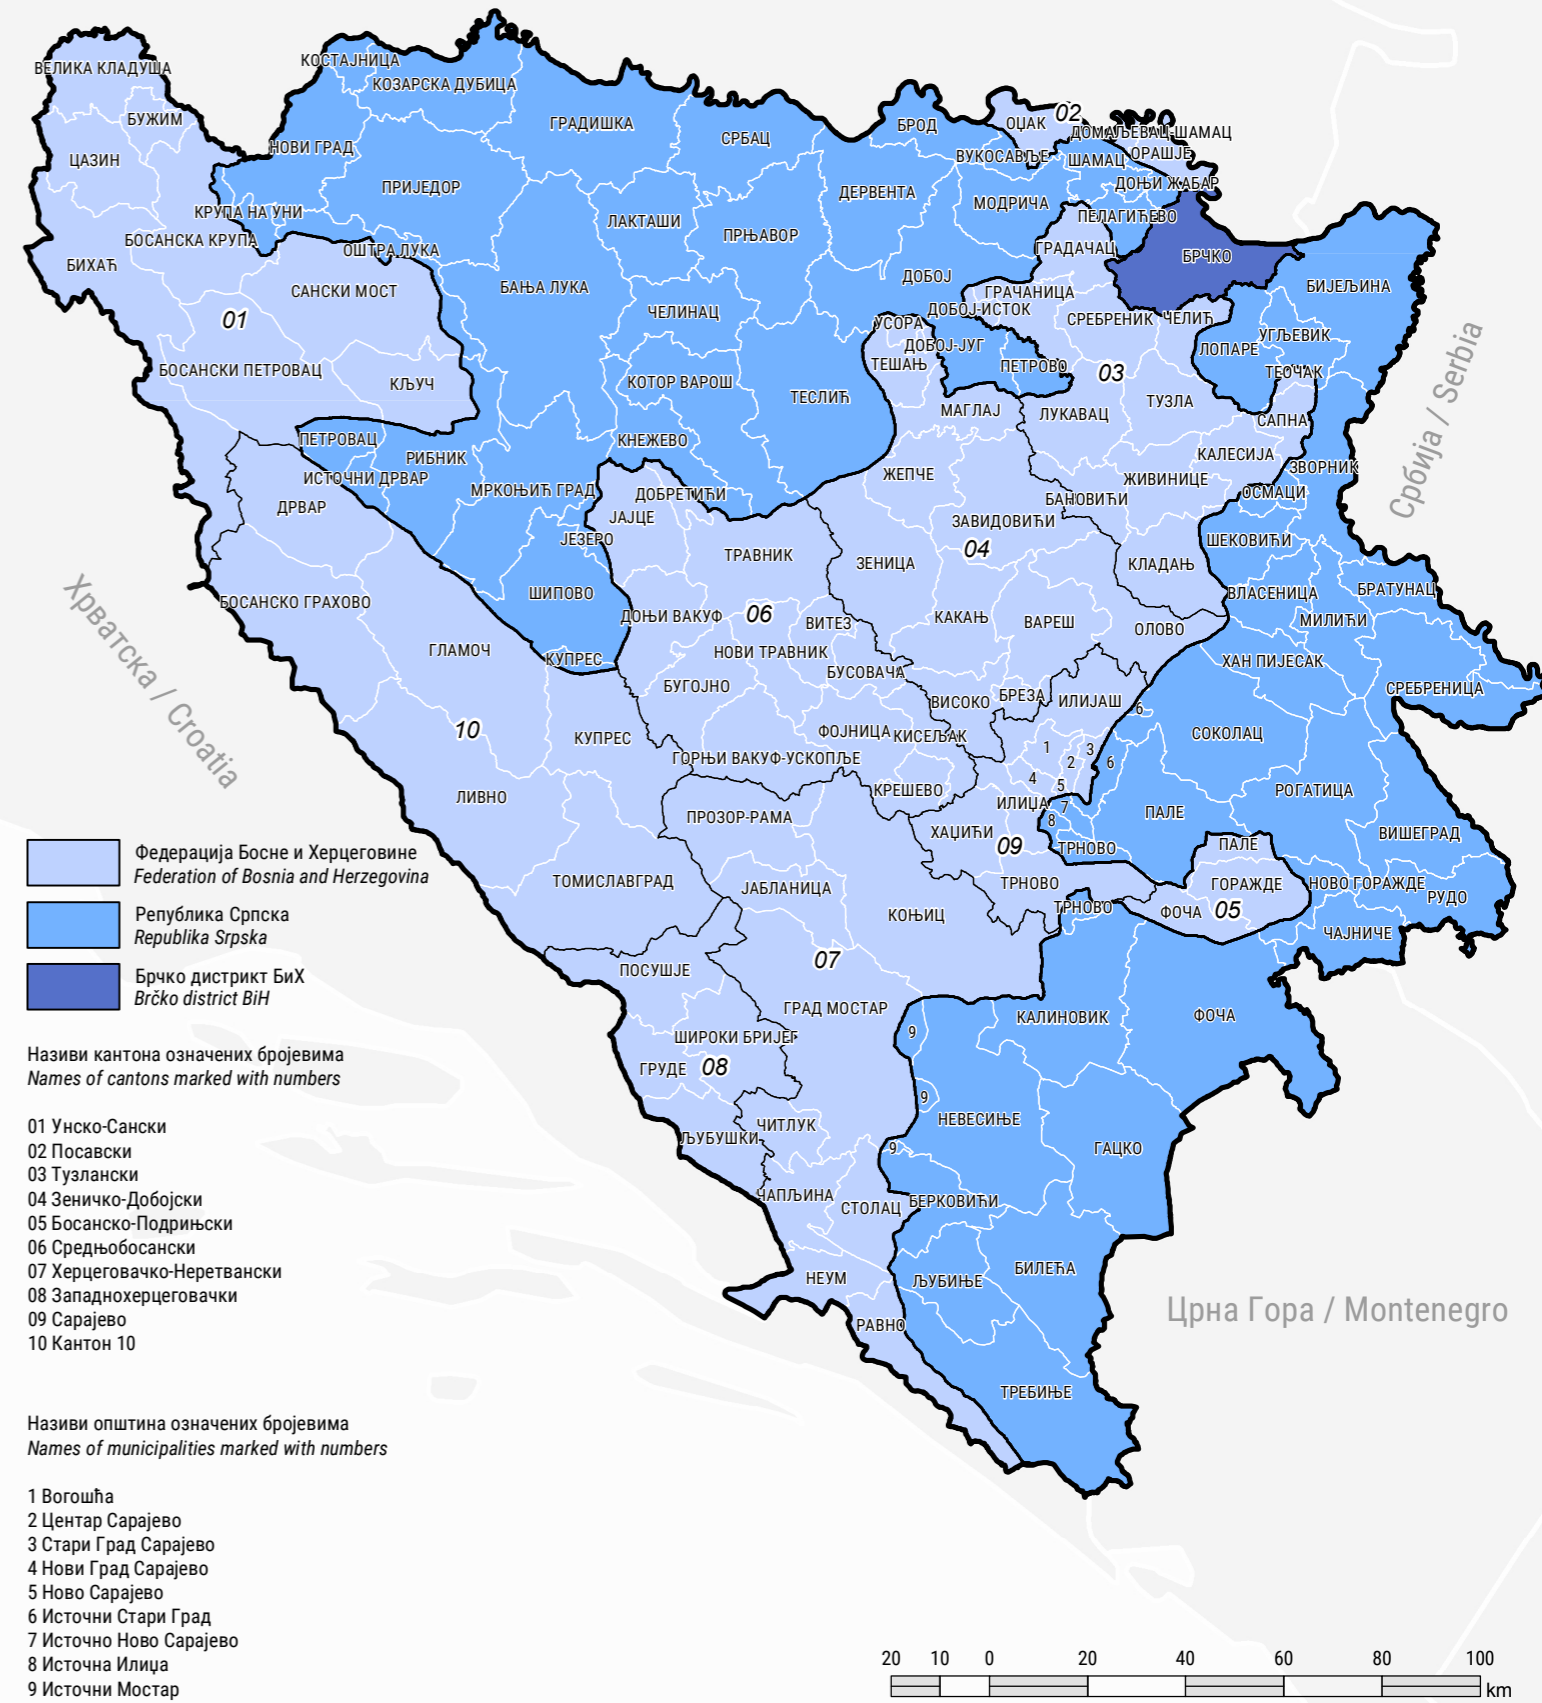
ВЕЛИКА КЛАДУША
КОСТАЈНИЦА
КОЗАРСКА ДУБИЦА
БУЖИМ
ЦАЗИН
НОВИ ГРАД
ГРАДИШКА
СРБАЦ
БРОД
ОЏАК
02
ДОМАЉЕВАЦ-ШАМАЦ
ОРАШЈЕ
ВУКОСАВЉЕ
ШАМАЦ
ДОЊИ ЖАБАР
ПРИЈЕДОР
ДЕРВЕНТА
МОДРИЧА
ПЕЛАГИЋЕВО
КРУПА НА УНИ
ЛАКТАШИ
ПРЊАВОР
ГРАДАЧАЦ
БОСАНСКА КРУПА
ОШТРА ЛУКА
БРЧКО
БИХАЋ
САНСКИ МОСТ
БАЊА ЛУКА
ДОБОЈ
БИЈЕЉИНА
ГРАЧАНИЦА
01
ЧЕЛИНАЦ
ДОБОЈ-ИСТОК
СРЕБРЕНИК
ЧЕЛИЋ
УСОРА
УГЉЕВИК
ДОБОЈ-ЈУГ
ЛОПАРЕ
БОСАНСКИ ПЕТРОВАЦ
ТЕШАЊ
ПЕТРОВО
03
КОТОР ВАРОШ
ТЕОЧАК
КЉУЧ
ТЕСЛИЋ
ТУЗЛА
МАГЛАЈ
ЛУКАВАЦ
САПНА
ПЕТРОВАЦ
КНЕЖЕВО
КАЛЕСИЈА
РИБНИК
ЖЕПЧЕ
ЖИВИНИЦЕ
ЗВОРНИК
ИСТОЧНИ ДРВАР
МРКОЊИЋ ГРАД
ДОБРЕТИЋИ
ОСМАЦИ
ДРВАР
БАНОВИЋИ
ЈАЈЦЕ
ЗАВИДОВИЋИ
ЈЕЗЕРО
ШЕКОВИЋИ
04
ТРАВНИК
ЗЕНИЦА
КЛАДАЊ
ШИПОВО
ВЛАСЕНИЦА
БРАТУНАЦ
БОСАНСКО ГРАХОВО
ДОЊИ ВАКУФ
06
ВИТЕЗ
КАКАЊ
ВАРЕШ
ОЛОВО
МИЛИЋИ
ГЛАМОЧ
КУПРЕС
НОВИ ТРАВНИК
БУСОВАЧА
ХАН ПИЈЕСАК
БУГОЈНО
ВИСОКО
БРЕЗА
ИЛИЈАШ
СРЕБРЕНИЦА
10
ФОЈНИЦА
КИСЕЉАК
6
КУПРЕС
1
3
СОКОЛАЦ
ГОРЊИ ВАКУФ-УСКОПЉЕ
2
6
4
5
ЛИВНО
КРЕШЕВО
РОГАТИЦА
ИЛИЏА
7
ПРОЗОР-РАМА
ПАЛЕ
8
ХАЏИЋИ
09
ВИШЕГРАД
ТРНОВО
ПАЛЕ
ГОРАЖДЕ
НОВО ГОРАЖДЕ
ТОМИСЛАВГРАД
ЈАБЛАНИЦА
ТРНОВО
РУДО
ТРНОВО
ФОЧА
05
КОЊИЦ
ЧАЈНИЧЕ
07
ПОСУШЈЕ
ГРАД МОСТАР
КАЛИНОВИК
ФОЧА
9
ШИРОКИ БРИЈЕГ
ГРУДЕ
08
9
НЕВЕСИЊЕ
ЧИТЛУК
ЉУБУШКИ
9
ГАЦКО
ЧАПЉИНА
СТОЛАЦ
БЕРКОВИЋИ
БИЛЕЋА
ЉУБИЊЕ
НЕУМ
РАВНО
ТРЕБИЊЕ
Србија / Serbia
Хрватска / Croatia
Црна Гора / Montenegro

Федерација Босне и Херцеговине
Federation of Bosnia and Herzegovina
Република Српска
Republika Srpska
Брчко дистрикт БиХ
Brčko district BiH

Називи кантона означених бројевима
Names of cantons marked with numbers

01 Унско-Сански
02 Посавски
03 Тузлански
04 Зеничко-Добојски
05 Босанско-Подрињски
06 Средњобосански
07 Херцеговачко-Неретвански
08 Западнохерцеговачки
09 Сарајево
10 Кантон 10

Називи општина означених бројевима
Names of municipalities marked with numbers

1 Вогошћа
2 Центар Сарајево
3 Стари Град Сарајево
4 Нови Град Сарајево
5 Ново Сарајево
6 Источни Стари Град
7 Источно Ново Сарајево
8 Источна Илиџа
9 Источни Мостар

20 10 0 20 40 60 80 100
km